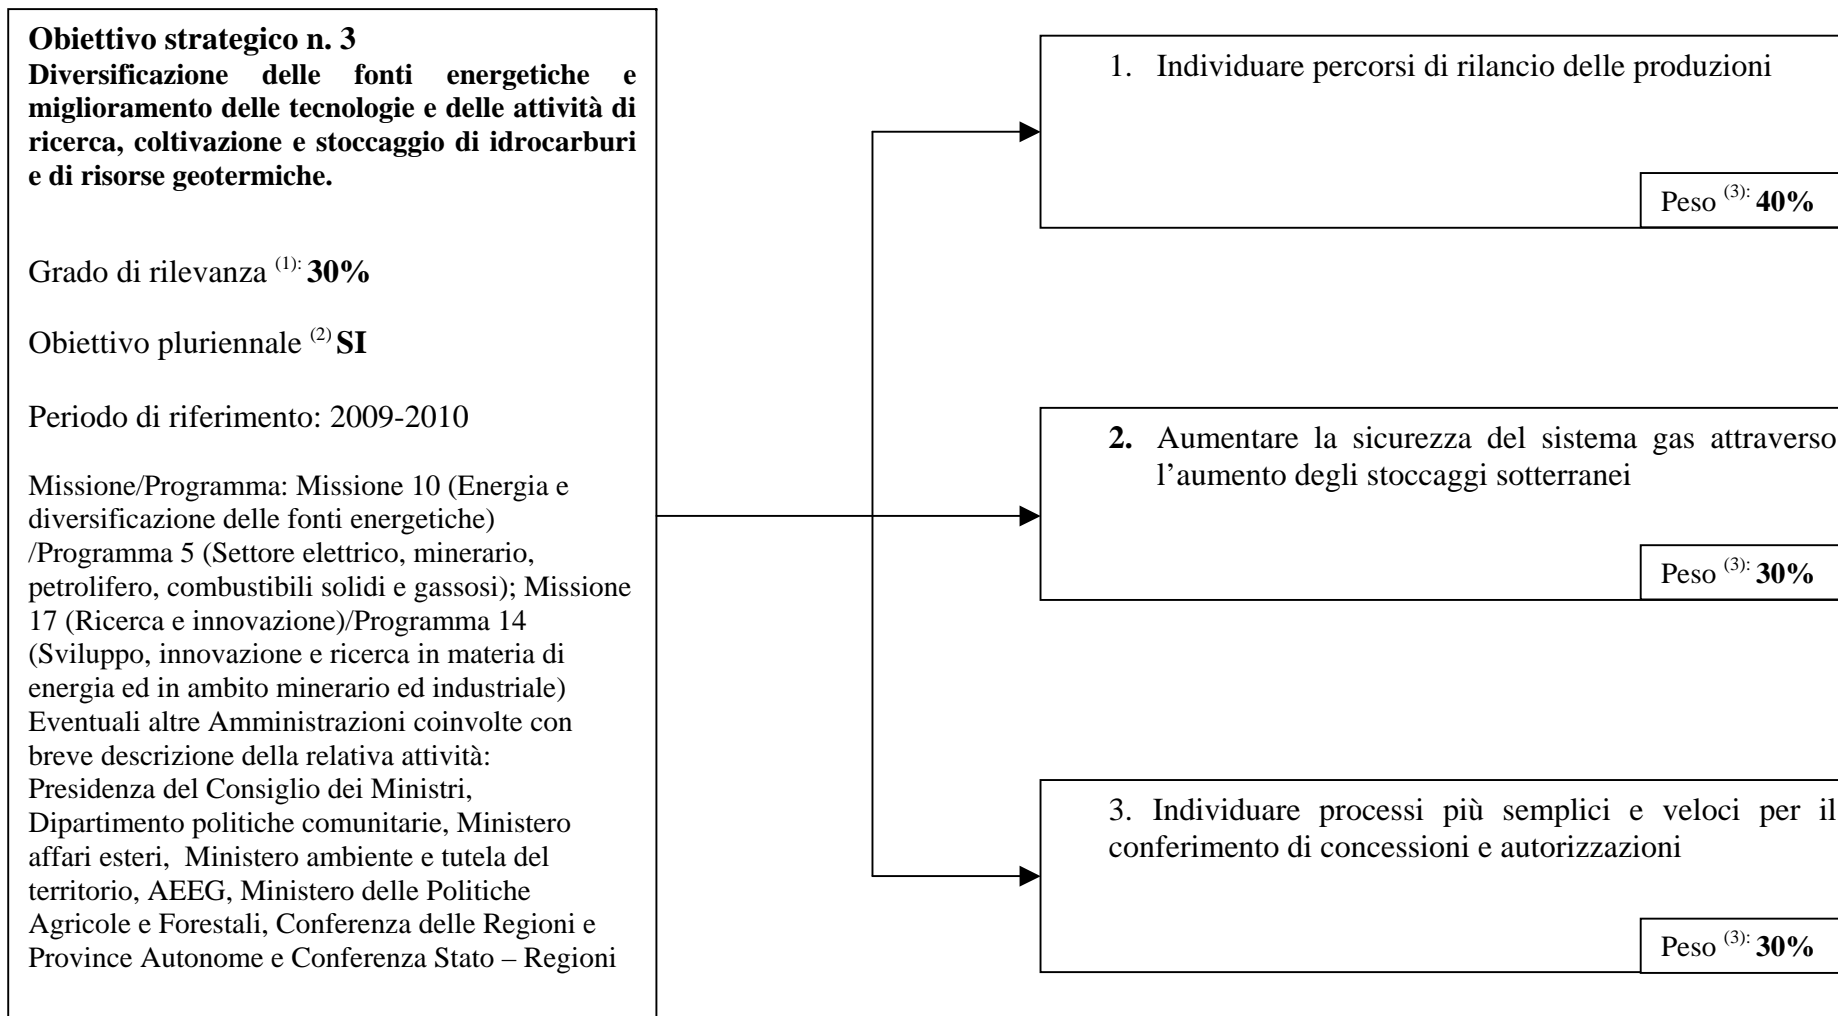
**Obiettivo strategico n. 3**
**Diversificazione delle fonti energetiche e miglioramento delle tecnologie e delle attività di ricerca, coltivazione e stoccaggio di idrocarburi e di risorse geotermiche.**

Grado di rilevanza $^{(1):}$ **30%**

Obiettivo pluriennale $^{(2)}$ **SI**

Periodo di riferimento: 2009-2010

Missione/Programma: Missione 10 (Energia e diversificazione delle fonti energetiche) /Programma 5 (Settore elettrico, minerario, petrolifero, combustibili solidi e gassosi); Missione 17 (Ricerca e innovazione)/Programma 14 (Sviluppo, innovazione e ricerca in materia di energia ed in ambito minerario ed industriale)
Eventuali altre Amministrazioni coinvolte con breve descrizione della relativa attività: Presidenza del Consiglio dei Ministri, Dipartimento politiche comunitarie, Ministero affari esteri, Ministero ambiente e tutela del territorio, AEEG, Ministero delle Politiche Agricole e Forestali, Conferenza delle Regioni e Province Autonome e Conferenza Stato – Regioni

1. Individuare percorsi di rilancio delle produzioni

Peso $^{(3):}$ **40%**

**2.** Aumentare la sicurezza del sistema gas attraverso l'aumento degli stoccaggi sotterranei

Peso $^{(3):}$ **30%**

3. Individuare processi più semplici e veloci per il conferimento di concessioni e autorizzazioni

Peso $^{(3):}$ **30%**